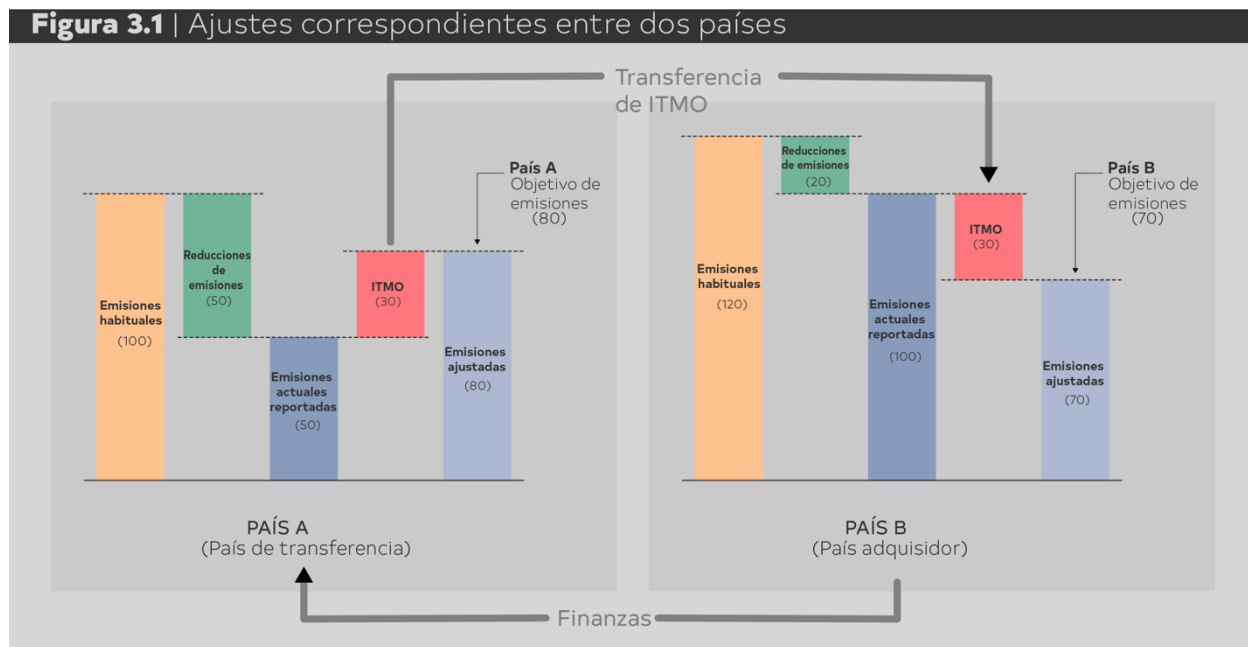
**Figura 3.1** | Ajustes correspondientes entre dos países

Transferencia de ITMO

País A
Objetivo de emisiones
(80)

Emisiones habituales
(100)

Reducciones de emisiones
(50)

Emisiones actuales reportadas
(50)

ITMO
(30)

Emisiones ajustadas
(80)

PAÍS A
(País de transferencia)

País B
Objetivo de emisiones
(70)

Emisiones habituales
(120)

Reducciones de emisiones
(20)

Emisiones actuales reportadas
(100)

ITMO
(30)

Emisiones ajustadas
(70)

PAÍS B
(País adquisidor)

Finanzas